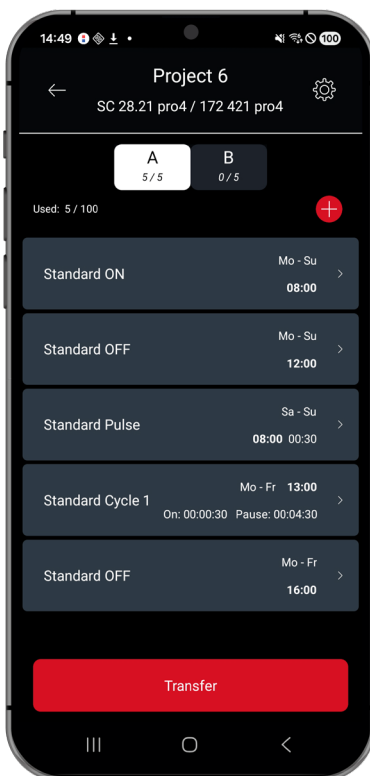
14:49 100

Project 6
SC 28.21 pro4 / 172 421 pro4

A
5 / 5

B
0 / 5

Used: 5 / 100

Standard ON
Mo - Su
08:00

Standard OFF
Mo - Su
12:00

Standard Pulse
Sa - Su
08:00 00:30

Standard Cycle 1
Mo - Fr 13:00
On: 00:00:30 Pause: 00:04:30

Standard OFF
Mo - Fr
16:00

Transfer